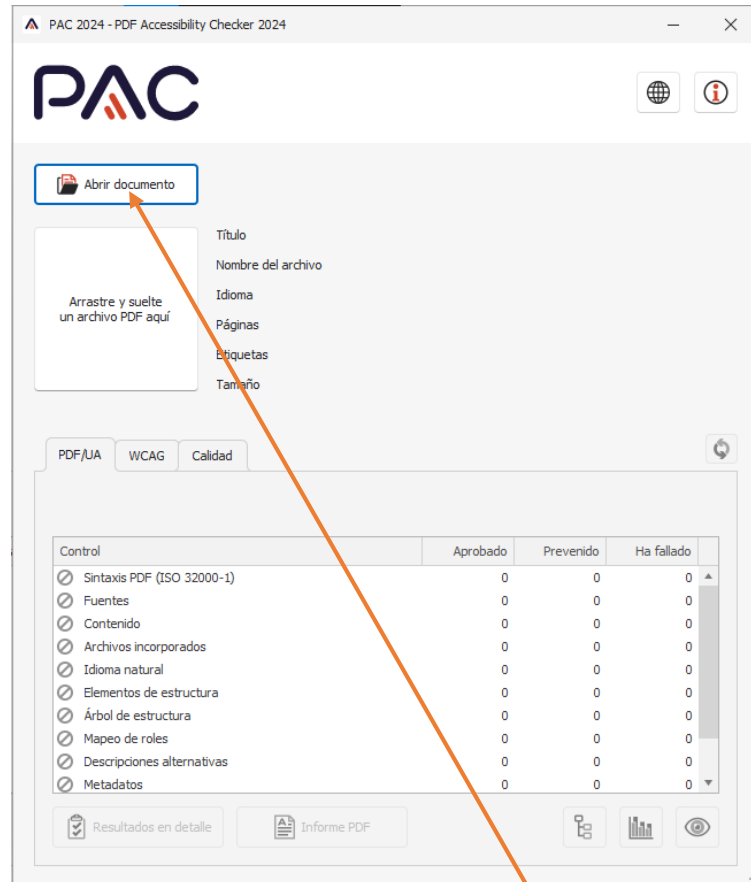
PAC 2024 - PDF Accessibility Checker 2024

PAC

Abrir documento

Arrastre y suelte un archivo PDF aquí

Título
Nombre del archivo
Idioma
Páginas
Etiquetas
Tamaño

PDF/UA | WCAG | Calidad

| Control | Aprobado | Prevenido | Ha fallado |
|---|---|---|---|
| Sintaxis PDF (ISO 32000-1) | 0 | 0 | 0 |
| Fuentes | 0 | 0 | 0 |
| Contenido | 0 | 0 | 0 |
| Archivos incorporados | 0 | 0 | 0 |
| Idioma natural | 0 | 0 | 0 |
| Elementos de estructura | 0 | 0 | 0 |
| Árbol de estructura | 0 | 0 | 0 |
| Mapeo de roles | 0 | 0 | 0 |
| Descripciones alternativas | 0 | 0 | 0 |
| Metadatos | 0 | 0 | 0 |

Resultados en detalle
Informe PDF